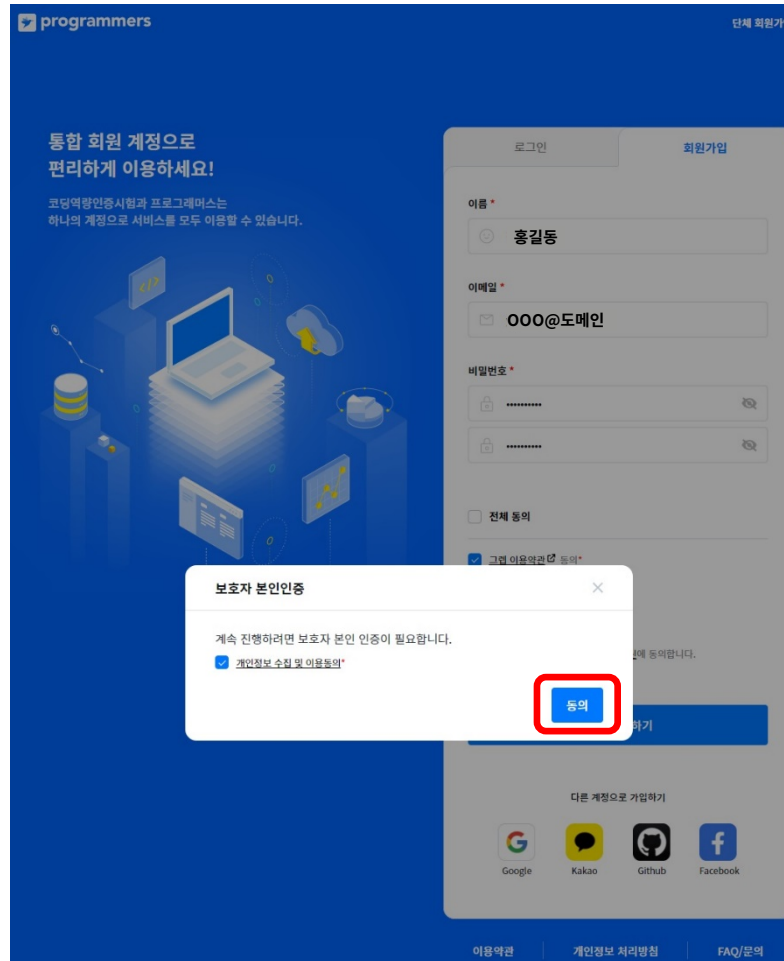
programmers

단체 회원가

통합 회원 계정으로
편리하게 이용하세요!

코딩역량인증시험과 프로그래머스는
하나의 계정으로 서비스를 모두 이용할 수 있습니다.

로그인

회원가입

이름 *

홍길동

이메일 *

OOO@도메인

비밀번호 *

••••••••••

••••••••••

전체 동의

그렙 이용약관 동의*

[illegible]에 동의합니다.

보호자 본인인증

계속 진행하려면 보호자 본인 인증이 필요합니다.

개인정보 수집 및 이용동의*

동의

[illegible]하기

다른 계정으로 가입하기

Google

Kakao

Github

Facebook

이용약관

개인정보 처리방침

FAQ/문의